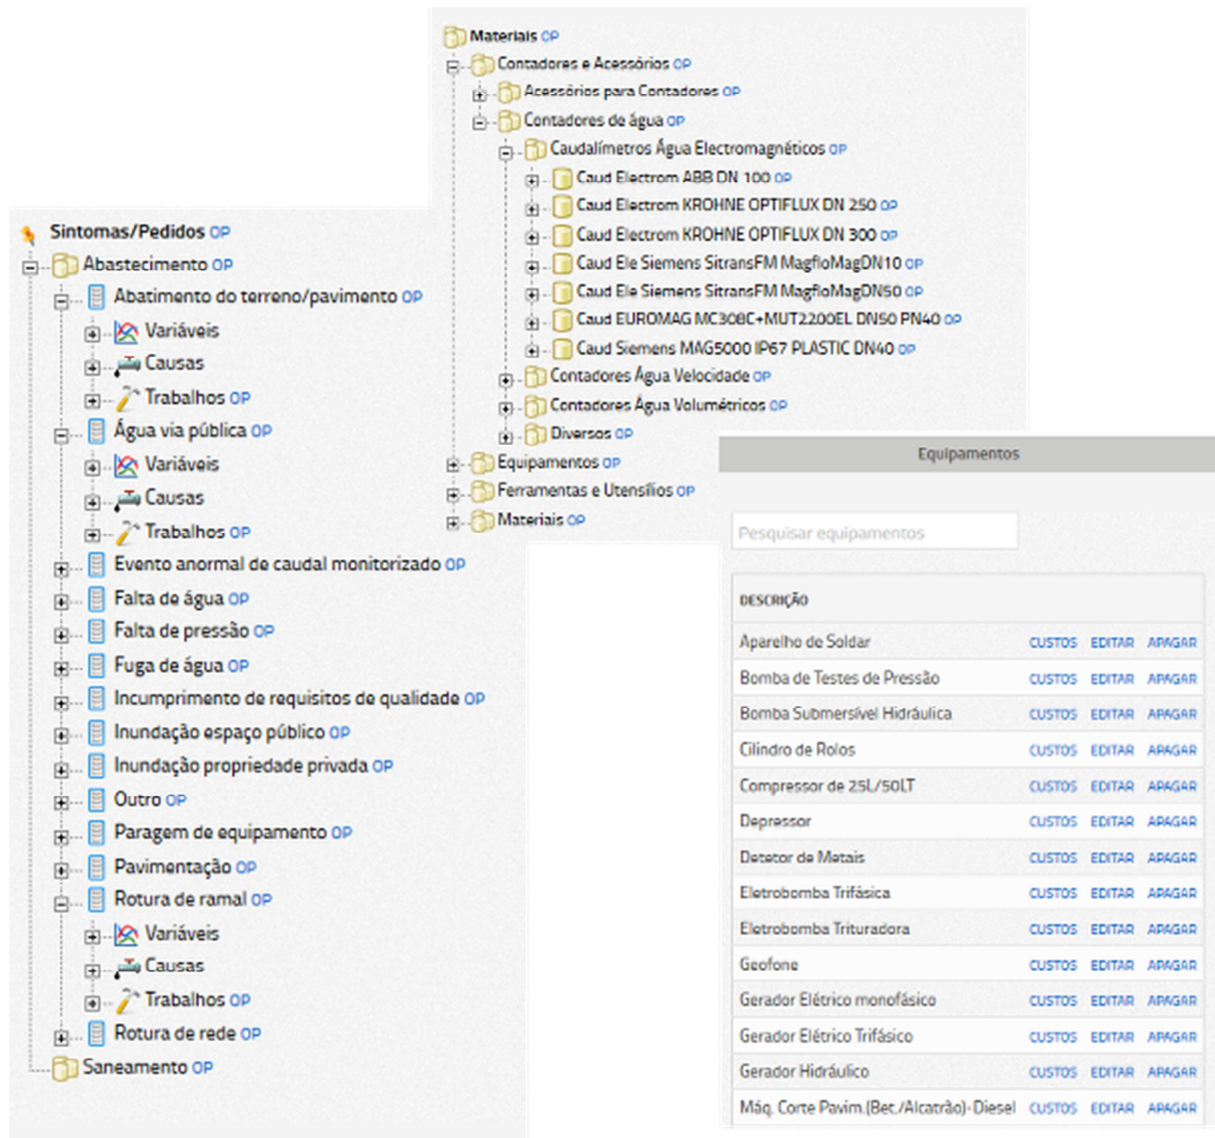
Materiais OP
Contadores e Acessórios OP
Acessórios para Contadores OP
Contadores de água OP
Caudalímetros Água Electromagnéticos OP
Caud Electrom ABB DN 100 OP
Caud Electrom KROHNE OPTIFLUX DN 250 OP
Caud Electrom KROHNE OPTIFLUX DN 300 OP
Caud Ele Siemens SitransFM MagfloMagDN10 OP
Caud Ele Siemens SitransFM MagfloMagDN50 OP
Caud EUROMAG MC308C+MUT2200EL DN50 PN40 OP
Caud Siemens MAG5000 IP67 PLASTIC DN40 OP
Contadores Água Velocidade OP
Contadores Água Volumétricos OP
Diversos OP
Equipamentos OP
Ferramentas e Utensílios OP
Materiais OP

Sintomas/Pedidos OP
Abastecimento OP
Abatimento do terreno/pavimento OP
Variáveis
Causas
Trabalhos OP
Água via pública OP
Variáveis
Causas
Trabalhos OP
Evento anormal de caudal monitorizado OP
Falta de água OP
Falta de pressão OP
Fuga de água OP
Incumprimento de requisitos de qualidade OP
Inundação espaço público OP
Inundação propriedade privada OP
Outro OP
Paragem de equipamento OP
Pavimentação OP
Rotura de ramal OP
Variáveis
Causas
Trabalhos OP
Rotura de rede OP
Saneamento OP

Equipamentos

Pesquisar equipamentos

| DESCRIÇÃO | | | |
|---|---|---|---|
| Aparelho de Soldar | CUSTOS | EDITAR | APAGAR |
| Bomba de Testes de Pressão | CUSTOS | EDITAR | APAGAR |
| Bomba Submersível Hidráulica | CUSTOS | EDITAR | APAGAR |
| Cilindro de Rolos | CUSTOS | EDITAR | APAGAR |
| Compressor de 25L/50LT | CUSTOS | EDITAR | APAGAR |
| Depressor | CUSTOS | EDITAR | APAGAR |
| Detetor de Metais | CUSTOS | EDITAR | APAGAR |
| Eletrobomba Trifásica | CUSTOS | EDITAR | APAGAR |
| Eletrobomba Trituradora | CUSTOS | EDITAR | APAGAR |
| Geofone | CUSTOS | EDITAR | APAGAR |
| Gerador Elétrico monofásico | CUSTOS | EDITAR | APAGAR |
| Gerador Elétrico Trifásico | CUSTOS | EDITAR | APAGAR |
| Gerador Hidráulico | CUSTOS | EDITAR | APAGAR |
| Máq. Corte Pavim.(Bet./Alcatrão)-Diesel | CUSTOS | EDITAR | APAGAR |